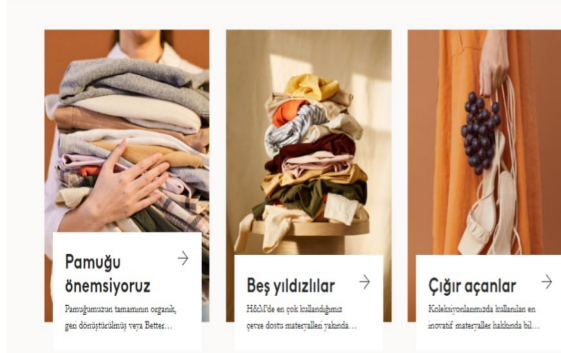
Pamuğu önemsiyoruz
Pamuğumuzun tamamının organik, geri dönüştürülmüş veya Better...

Beş yıldızlılar
H&M'de en çok kullandığımız çevre dostu materyalleri yakından...

Çığır açanlar
Koleksiyonlarımızda kullanılan en inovatif materyaller hakkında bil...